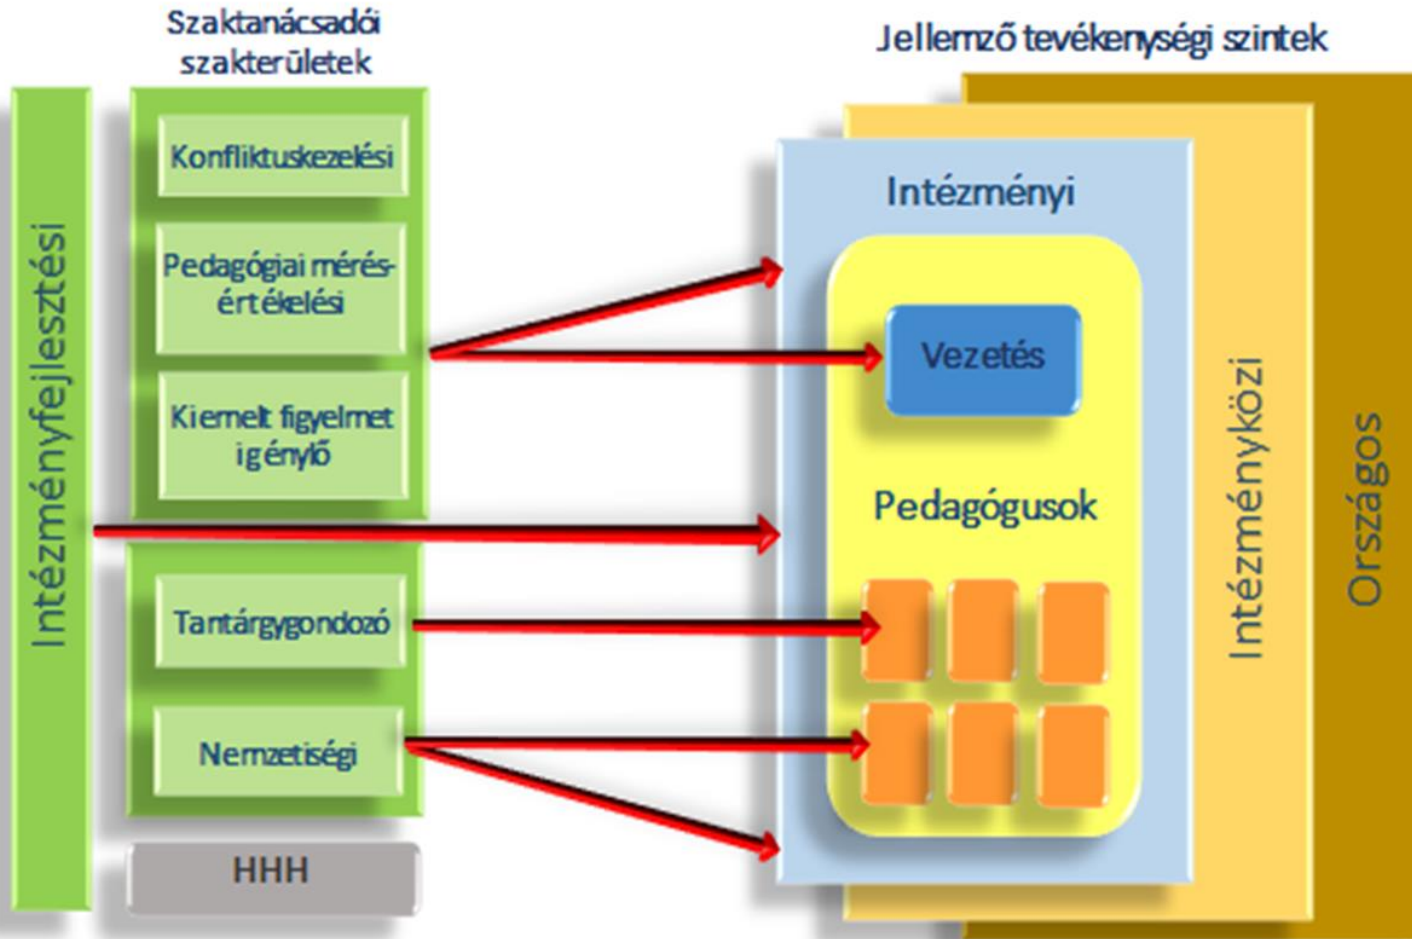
Szaktanácsadói szakterületek

Jellemző tevékenységi szintek

Intézményfejlesztési

Konfliktuskezelési

Pedagógiai mérés-értékelési

Kiemelt figyelmet igénylő

Tantárgygondozó

Nemzetiségi

HHH

Intézményi

Vezetés

Pedagógusok

Intézményközi

Országos